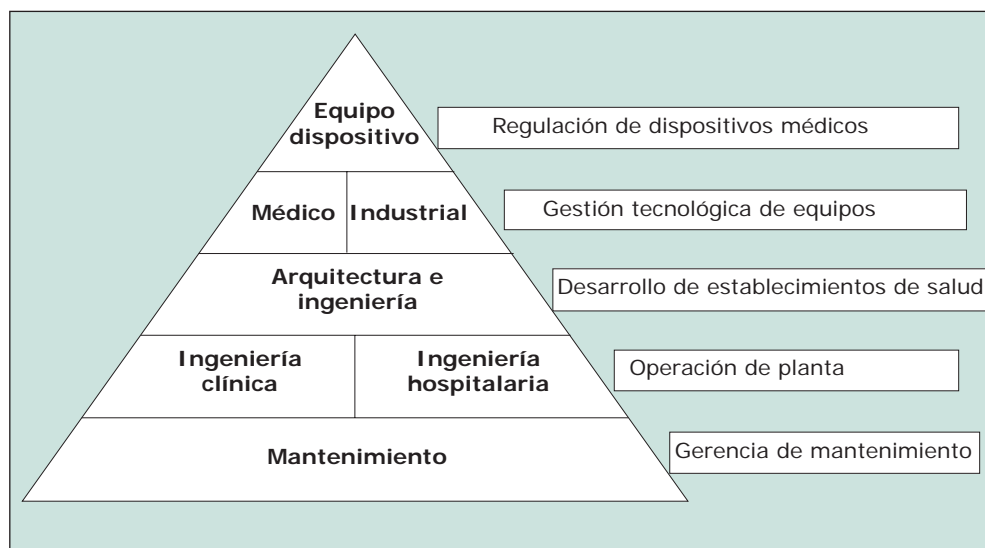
Equipo dispositivo

Regulación de dispositivos médicos

Médico

Industrial

Gestión tecnológica de equipos

Arquitectura e ingeniería

Desarrollo de establecimientos de salud

Ingeniería clínica

Ingeniería hospitalaria

Operación de planta

Mantenimiento

Gerencia de mantenimiento